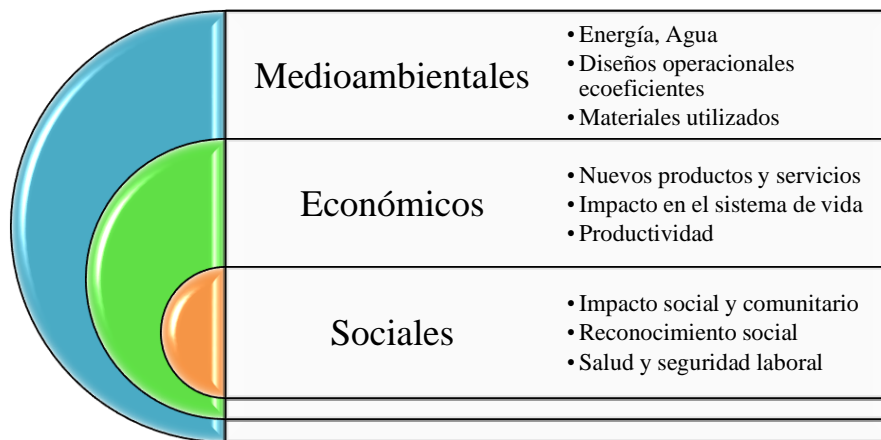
Medioambientales

• Energía, Agua
• Diseños operacionales ecoeficientes
• Materiales utilizados

Económicos

• Nuevos productos y servicios
• Impacto en el sistema de vida
• Productividad

Sociales

• Impacto social y comunitario
• Reconocimiento social
• Salud y seguridad laboral